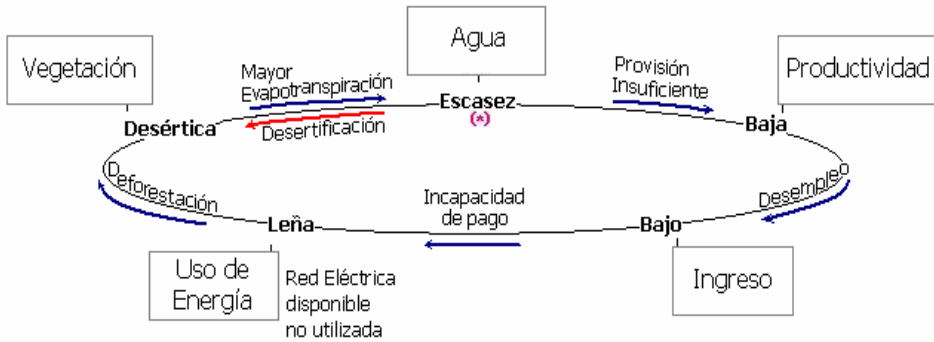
Agua

Vegetación

Productividad

Mayor Evapotranspiración

Escasez
(*)

Provisión Insuficiente

Desértica

Desertificación

Baja

Deforestación

Desempleo

Incapacidad de pago

Leña

Bajo

Uso de Energía

Red Eléctrica disponible no utilizada

Ingreso